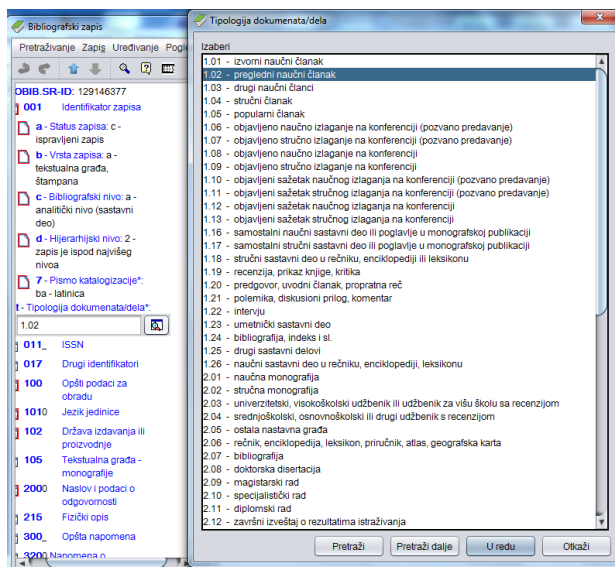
Bibliografski zapis

Pretraživanje Zapis Uređivanje Pogl

OBIB.SR-ID: 129146377

001 Identifikator zapisa

a - Status zapisa: c - ispravljeni zapis

b - Vrsta zapisa: a - tekstualna građa, štampana

c - Bibliografski nivo: a - analitički nivo (sastavni deo)

d - Hijerarhijski nivo: 2 - zapis je ispod najvišeg nivoa

7 - Pismo katalogizacije*: ba - latinica

t - Tipologija dokumenata/dela*:

1.02

011_ ISSN

017 Drugi identifikatori

100 Opšti podaci za obradu

1010 Jezik jedinice

102 Država izdavanja ili proizvodnje

105 Tekstualna građa - monografije

2000 Naslov i podaci o odgovornosti

215 Fizički opis

300_ Opšta napomena

3200 Napomena o

Tipologija dokumenata/dela

Izaberi

1.01 - izvorni naučni članak
1.02 - pregledni naučni članak
1.03 - drugi naučni članci
1.04 - stručni članak
1.05 - popularni članak
1.06 - objavljeno naučno izlaganje na konferenciji (pozvano predavanje)
1.07 - objavljeno stručno izlaganje na konferenciji (pozvano predavanje)
1.08 - objavljeno naučno izlaganje na konferenciji
1.09 - objavljeno stručno izlaganje na konferenciji
1.10 - objavljeni sažetak naučnog izlaganja na konferenciji (pozvano predavanje)
1.11 - objavljeni sažetak stručnog izlaganja na konferenciji (pozvano predavanje)
1.12 - objavljeni sažetak naučnog izlaganja na konferenciji
1.13 - objavljeni sažetak stručnog izlaganja na konferenciji
1.16 - samostalni naučni sastavni deo ili poglavlje u monografskoj publikaciji
1.17 - samostalni stručni sastavni deo ili poglavlje u monografskoj publikaciji
1.18 - stručni sastavni deo u rečniku, enciklopediji ili leksikonu
1.19 - recenzija, prikaz knjige, kritika
1.20 - predgovor, uvodni članak, propratna reč
1.21 - polemika, diskusioni prilog, komentar
1.22 - intervju
1.23 - umetnički sastavni deo
1.24 - bibliografija, indeks i sl.
1.25 - drugi sastavni delovi
1.26 - naučni sastavni deo u rečniku, enciklopediji, leksikonu
2.01 - naučna monografija
2.02 - stručna monografija
2.03 - univerzitetski, visokoškolski udžbenik ili udžbenik za višu školu sa recenzijom
2.04 - srednjoškolski, osnovnoškolski ili drugi udžbenik s recenzijom
2.05 - ostala nastavna građa
2.06 - rečnik, enciklopedija, leksikon, priručnik, atlas, geografska karta
2.07 - bibliografija
2.08 - doktorska disertacija
2.09 - magistarski rad
2.10 - specijalistički rad
2.11 - diplomski rad
2.12 - završni izveštaj o rezultatima istraživanja

Pretraži Pretraži dalje U redu Otkaži